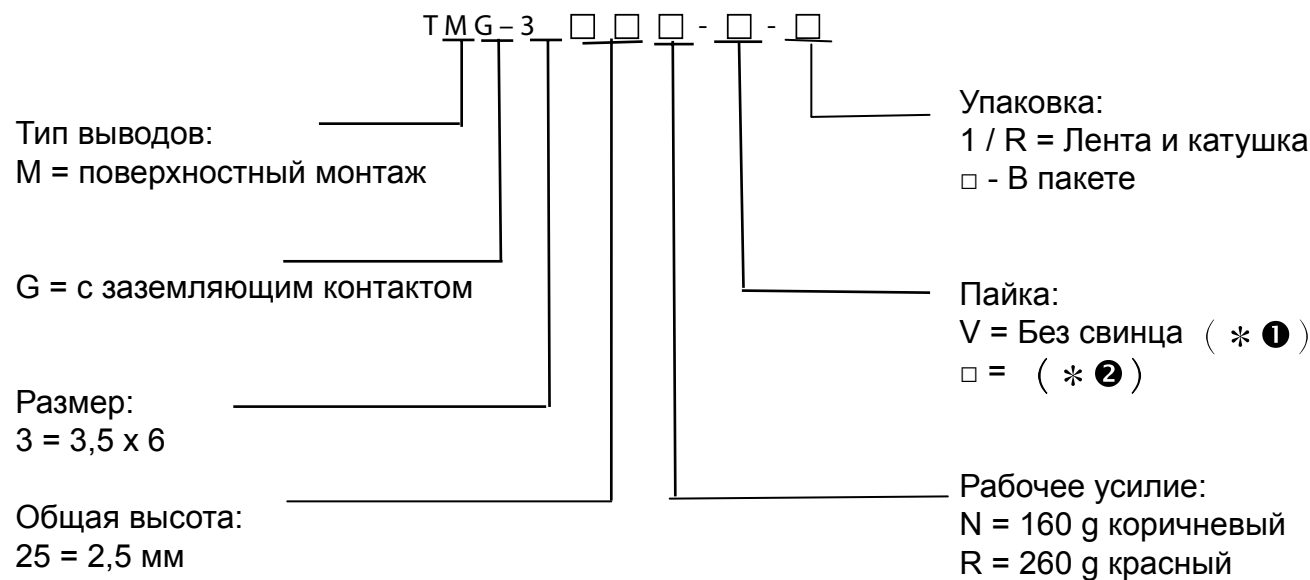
TMG–3 □□ □ - □ - □

Тип выводов:
M = поверхностный монтаж

G = с заземляющим контактом

Размер:
3 = 3,5 x 6

Общая высота:
25 = 2,5 мм

Упаковка:
1 / R = Лента и катушка
□ - В пакете

Пайка:
V = Без свинца ( ∗ ❶ )
□ = ( ∗ ❷ )

Рабочее усилие:
N = 160 g коричневый
R = 260 g красный